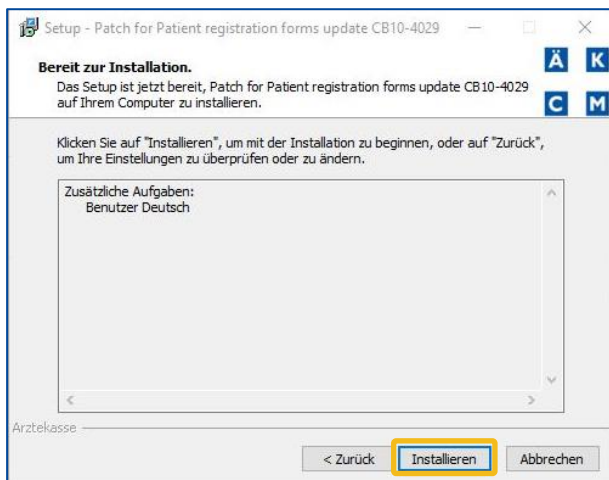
Setup - Patch for Patient registration forms update CB10-4029

Bereit zur Installation.

Das Setup ist jetzt bereit, Patch for Patient registration forms update CB10-4029 auf Ihrem Computer zu installieren.

Ä K
C M

Klicken Sie auf "Installieren", um mit der Installation zu beginnen, oder auf "Zurück", um Ihre Einstellungen zu überprüfen oder zu ändern.

Zusätzliche Aufgaben:
Benutzer Deutsch

Ärztekasse

< Zurück | Installieren | Abbrechen